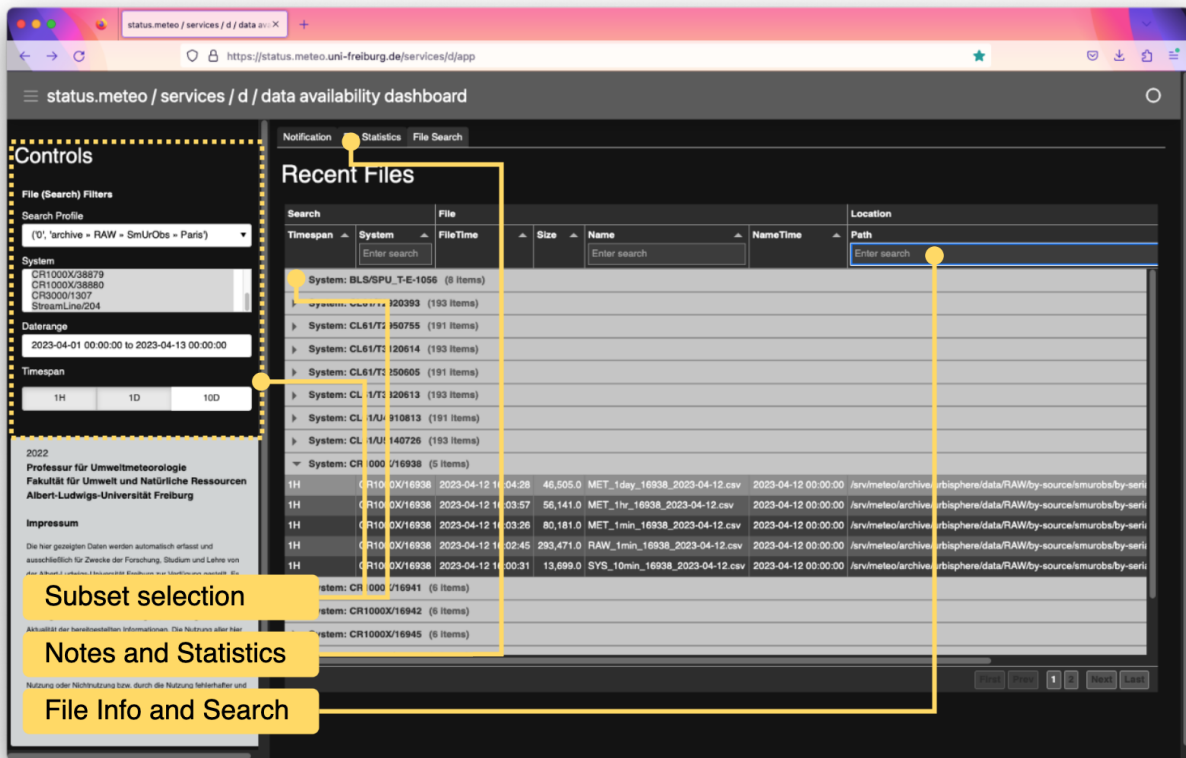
status.meteo / services / d / data ava

https://status.meteo.uni-freiburg.de/services/d/app

status.meteo / services / d / data availability dashboard

Controls

File (Search) Filters

Search Profile

('0', 'archive » RAW » SmUrObs » Paris')

System

CR1000X/38879
CR1000X/38880
CR3000/1307
StreamLine/204

Daterange

2023-04-01 00:00:00 to 2023-04-13 00:00:00

Timespan

| 1H | 1D | 10D |
|---|---|---|

2022

Professur für Umweltmeteorologie
Fakultät für Umwelt und Natürliche Ressourcen
Albert-Ludwigs-Universität Freiburg

Impressum

Die hier gezeigten Daten werden automatisch erfasst und ausschließlich für Zwecke der Forschung, Studium und Lehre von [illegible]

Aktualität der bereitgestellten Informationen. Die Nutzung aller hier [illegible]

Nutzung oder Nichtnutzung bzw. durch die Nutzung fehlerhafter und

Notification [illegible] Statistics File Search

Recent Files

| Search | | File | | | | Location |
|---|---|---|---|---|---|---|
| Timespan | System | FileTime | Size | Name | NameTime | Path |
| | Enter search | | | Enter search | | Enter search |

System: BLS/SPU_T-E-1056 (8 items)
System: CL61/T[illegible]20393 (193 items)
System: CL61/T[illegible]950755 (191 items)
System: CL61/T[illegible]120614 (193 items)
System: CL61/T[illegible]250605 (191 items)
System: CL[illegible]/T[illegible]320613 (193 items)
System: CL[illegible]/U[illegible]910813 (191 items)
System: CL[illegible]/U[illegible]140726 (193 items)
System: CR1000X/16938 (5 items)

| 1H | CR1000X/16938 | 2023-04-12 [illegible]:04:28 | 46,505.0 | MET_1day_16938_2023-04-12.csv | 2023-04-12 00:00:00 | /srv/meteo/archive/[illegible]rbisphere/data/RAW/by-source/smurobs/by-seria |
|---|---|---|---|---|---|---|
| 1H | CR1000X/16938 | 2023-04-12 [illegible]:03:57 | 56,141.0 | MET_1hr_16938_2023-04-12.csv | 2023-04-12 00:00:00 | /srv/meteo/archive/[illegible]rbisphere/data/RAW/by-source/smurobs/by-seria |
| 1H | CR1000X/16938 | 2023-04-12 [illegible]:03:26 | 80,181.0 | MET_1min_16938_2023-04-12.csv | 2023-04-12 00:00:00 | /srv/meteo/archive/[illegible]rbisphere/data/RAW/by-source/smurobs/by-seria |
| 1H | CR1000X/16938 | 2023-04-12 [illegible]:02:45 | 293,471.0 | RAW_1min_16938_2023-04-12.csv | 2023-04-12 00:00:00 | /srv/meteo/archive/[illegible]rbisphere/data/RAW/by-source/smurobs/by-seria |
| 1H | CR1000X/16938 | 2023-04-12 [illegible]:00:31 | 13,699.0 | SYS_10min_16938_2023-04-12.csv | 2023-04-12 00:00:00 | /srv/meteo/archive/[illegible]rbisphere/data/RAW/by-source/smurobs/by-seria |

System: CR1000X/16941 (6 items)
System: CR1000X/16942 (6 items)
System: CR1000X/16945 (6 items)

First Prev 1 2 Next Last

Subset selection

Notes and Statistics

File Info and Search